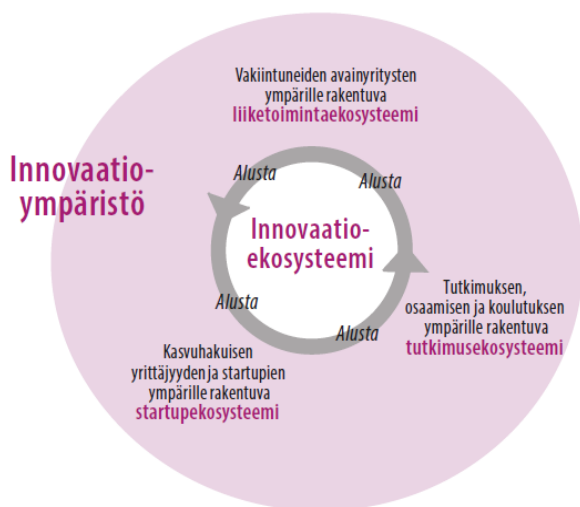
Vakiintuneiden avainyritysten ympärille rakentuva liiketoimintaekosysteemi

Innovaatio-ympäristö

Alusta

Alusta

Innovaatio-ekosysteemi

Tutkimuksen, osaamisen ja koulutuksen ympärille rakentuva tutkimusekosysteemi

Alusta

Alusta

Kasvuhakuisen yrittäjyyden ja startupien ympärille rakentuva startupekosysteemi